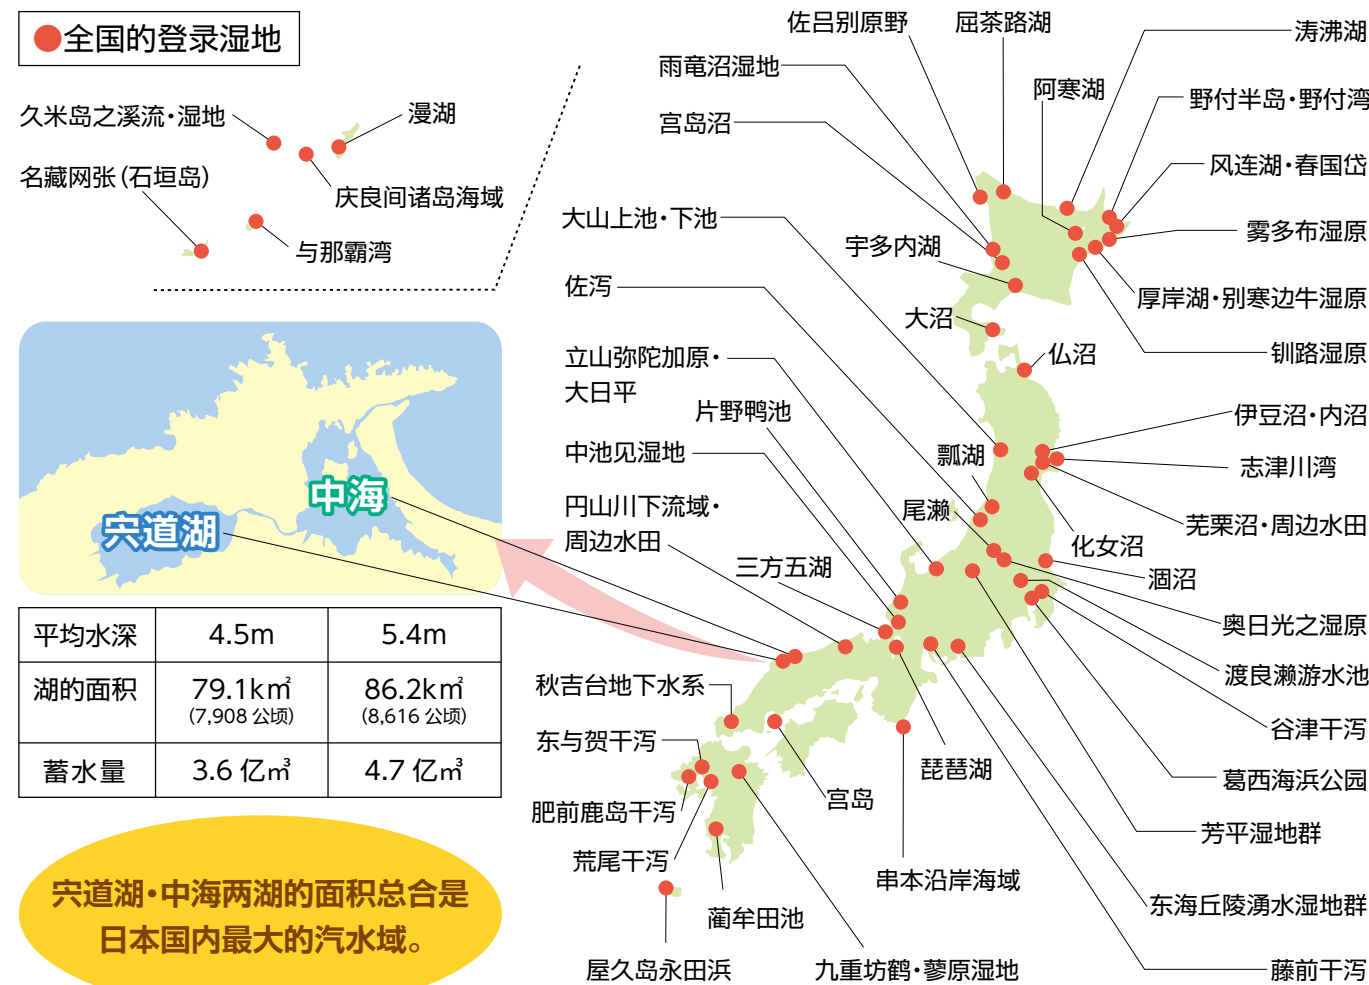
●全国的登录湿地

久米岛之溪流・湿地
漫湖
名藏网张（石垣岛）
庆良间诸岛海域
与那霸湾

中海
宍道湖

| 平均水深 | 4.5m | 5.4m |
|---|---|---|
| 湖的面积 | 79.1k㎡ (7,908 公顷) | 86.2k㎡ (8,616 公顷) |
| 蓄水量 | 3.6 亿m³ | 4.7 亿m³ |

宍道湖・中海两湖的面积总合是日本国内最大的汽水域。

佐吕别原野
屈茶路湖
涛沸湖
雨竜沼湿地
阿寒湖
野付半岛・野付湾
宫岛沼
风连湖・春国岱
雾多布湿原
大山上池・下池
宇多内湖
厚岸湖・别寒边牛湿原
佐泻
大沼
钏路湿原
仏沼
立山弥陀加原・大日平
片野鸭池
伊豆沼・内沼
瓢湖
志津川湾
中池见湿地
尾瀬
芜栗沼・周边水田
円山川下流域・周边水田
化女沼
三方五湖
涸沼
奥日光之湿原
秋吉台地下水系
渡良瀬游水池
谷津干泻
东与贺干泻
琵琶湖
葛西海浜公园
宫岛
肥前鹿岛干泻
芳平湿地群
荒尾干泻
串本沿岸海域
东海丘陵涌水湿地群
蔺牟田池
屋久岛永田浜
九重坊鹤・蓼原湿地
藤前干泻